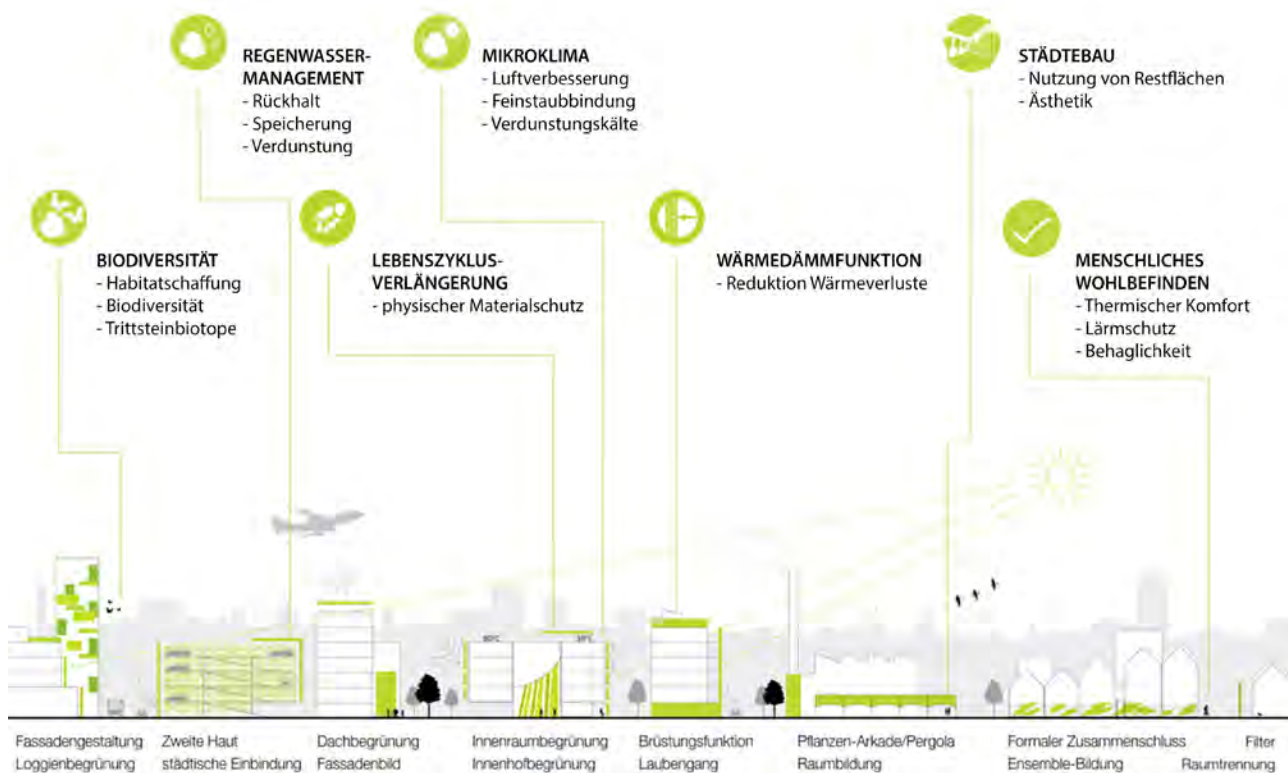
REGENWASSER-MANAGEMENT
- Rückhalt
- Speicherung
- Verdunstung

MIKROKLIMA
- Luftverbesserung
- Feinstaubbindung
- Verdunstungskälte

STÄDTEBAU
- Nutzung von Restflächen
- Ästhetik

BIODIVERSITÄT
- Habitatschaffung
- Biodiversität
- Trittsteinbiotope

LEBENSZYKLUS-VERLÄNGERUNG
- physischer Materialschutz

WÄRMEDÄMMFUNKTION
- Reduktion Wärmeverluste

MENSCHLICHES WOHLBEFINDEN
- Thermischer Komfort
- Lärmschutz
- Behaglichkeit

Fassadengestaltung
Loggienbegrünung

Zweite Haut
städtische Einbindung

Dachbegrünung
Fassadenbild

Innenraumbegrünung
Innenhofbegrünung

Brüstungsfunktion
Laubengang

Pflanzen-Arkade/Pergola
Raumbildung

Formaler Zusammenschluss
Ensemble-Bildung

Filter
Raumtrennung